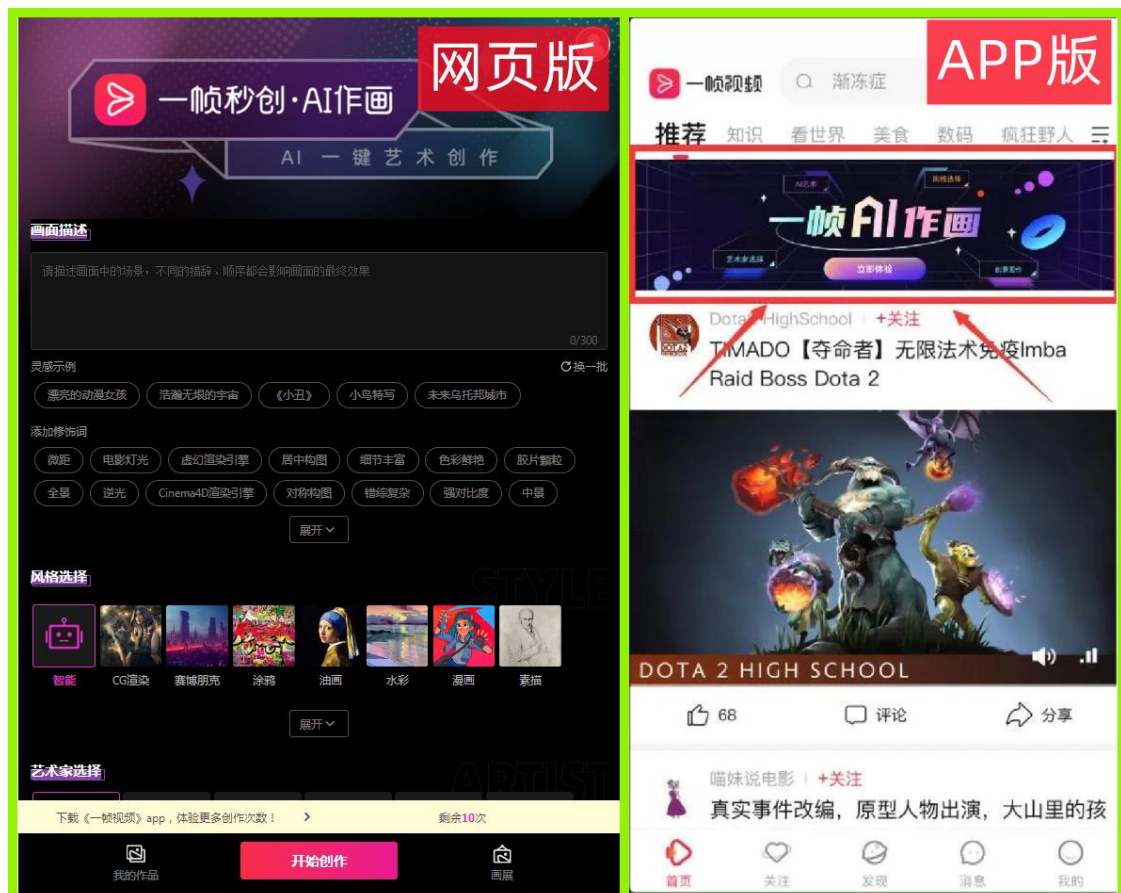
网页版

一帧秒创·AI作画

AI 一 键 艺 术 创 作

画面描述

请描述画面中的场景，不同的描辞、顺序都会影响画面的最终效果

0/300

灵感示例

换一批

漂亮的动漫女孩 浩瀚无垠的宇宙 《小丑》 小鸟特写 未来乌托邦城市

添加修饰词

微距 电影灯光 虚幻渲染引擎 居中构图 细节丰富 色彩鲜艳 胶片颗粒

全景 逆光 Cinema4D渲染引擎 对称构图 错综复杂 强对比度 中景

展开

风格选择

STYLE

智能 CG渲染 赛博朋克 涂鸦 油画 水彩 漫画 素描

展开

艺术家选择

ARTIST

下载《一帧视频》app，体验更多创作次数！

剩余10次

我的作品

开始创作

画展

APP版

一帧视频

渐冻症

推荐 知识 看世界 美食 数码 疯狂野人

AI艺术

风格选择

一帧AI作画

艺术家选择

立即体验

创意图片

Dota2HighSchool · +关注

TIMADO【夺命者】无限法术免疫Imba Raid Boss Dota 2

DOTA 2 HIGH SCHOOL

68 评论 分享

喵妹说电影 · +关注

真实事件改编，原型人物出演，大山里的孩

首页 关注 发现 消息 我的